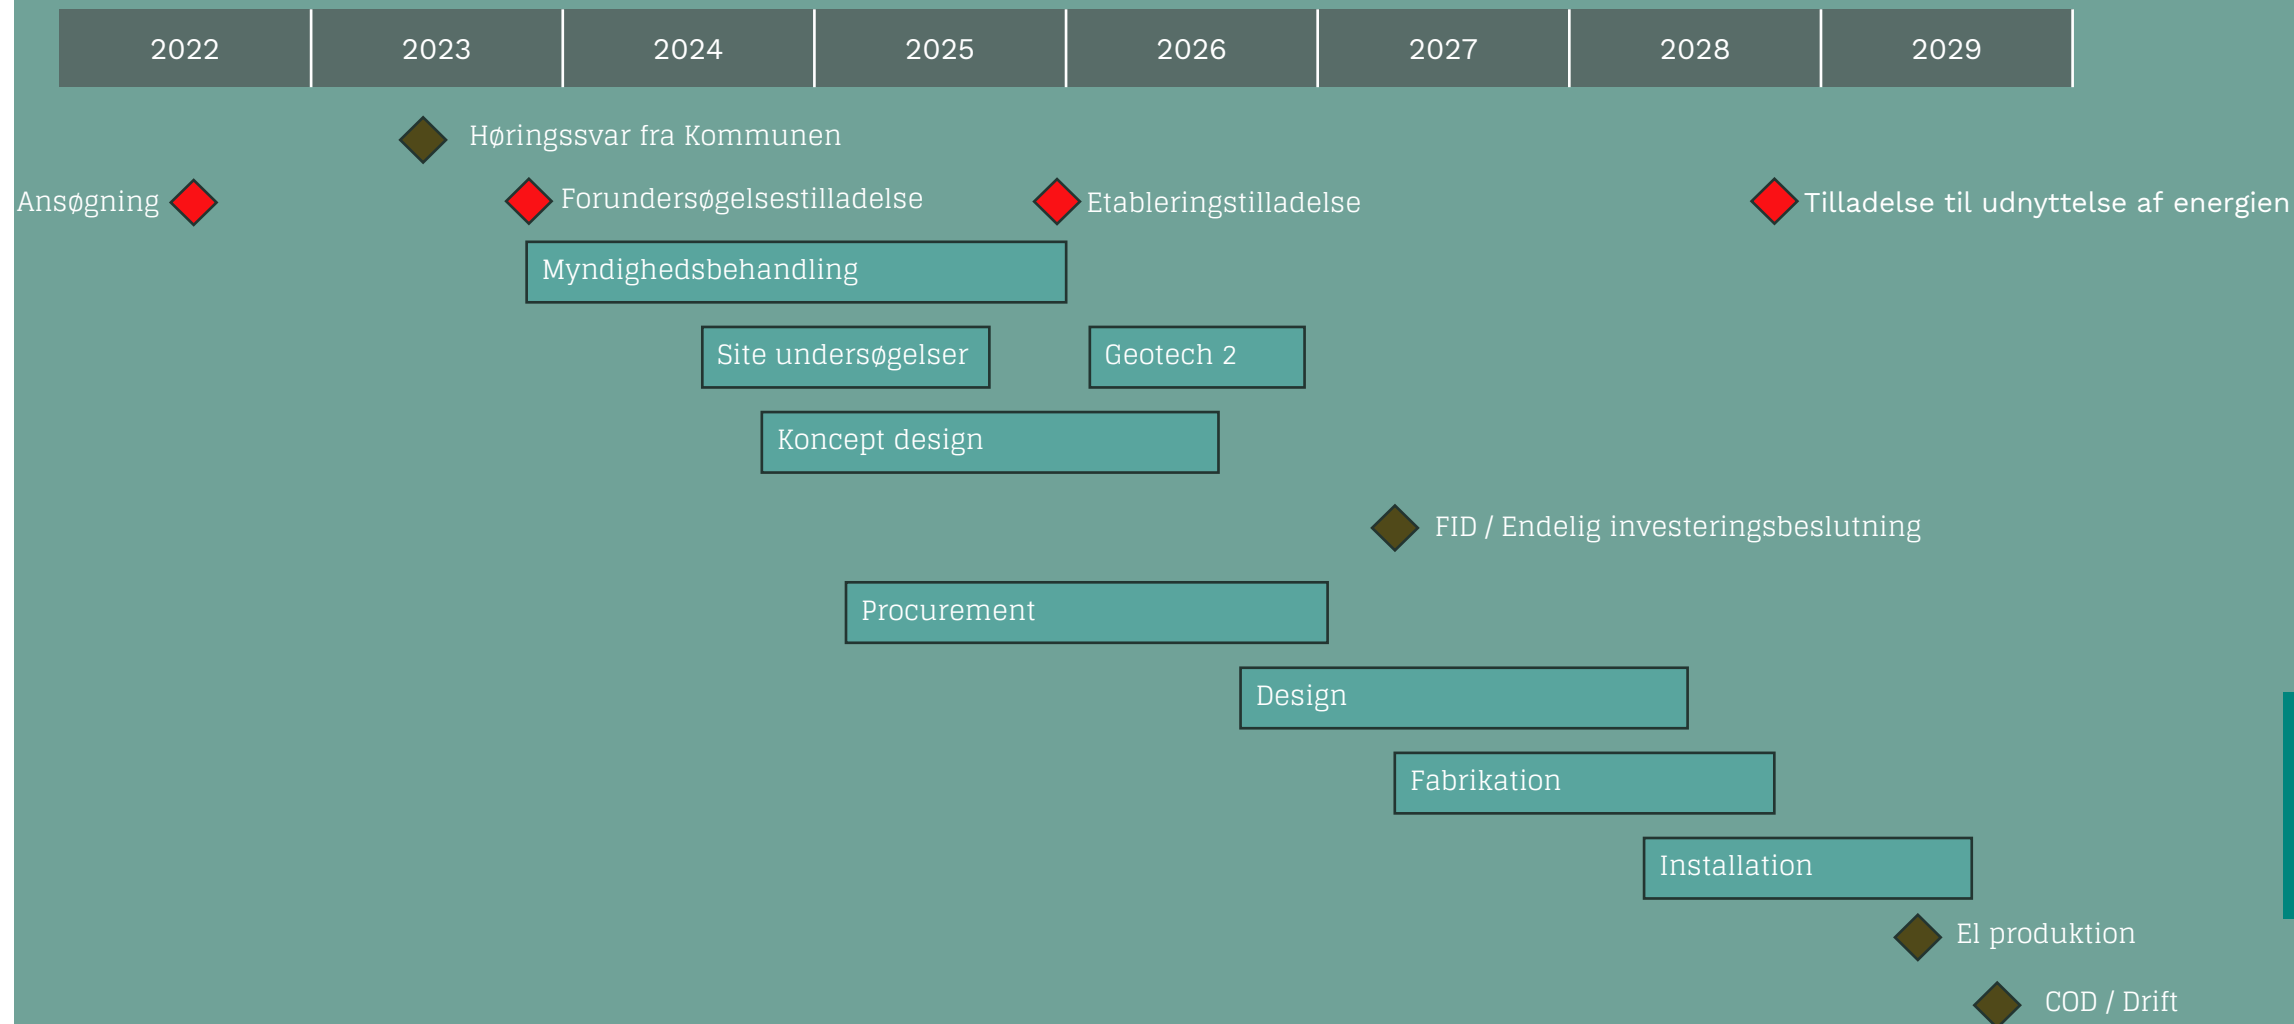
| 2022 | 2023 | 2024 | 2025 | 2026 | 2027 | 2028 | 2029 |
|---|---|---|---|---|---|---|---|

Høringssvar fra Kommunen

Ansøgning

Forundersøgelsestilladelse

Etableringstilladelse

Tilladelse til udnyttelse af energien

Myndighedsbehandling

Site undersøgelser

Geotech 2

Koncept design

FID / Endelig investeringsbeslutning

Procurement

Design

Fabrikation

Installation

El produktion

COD / Drift